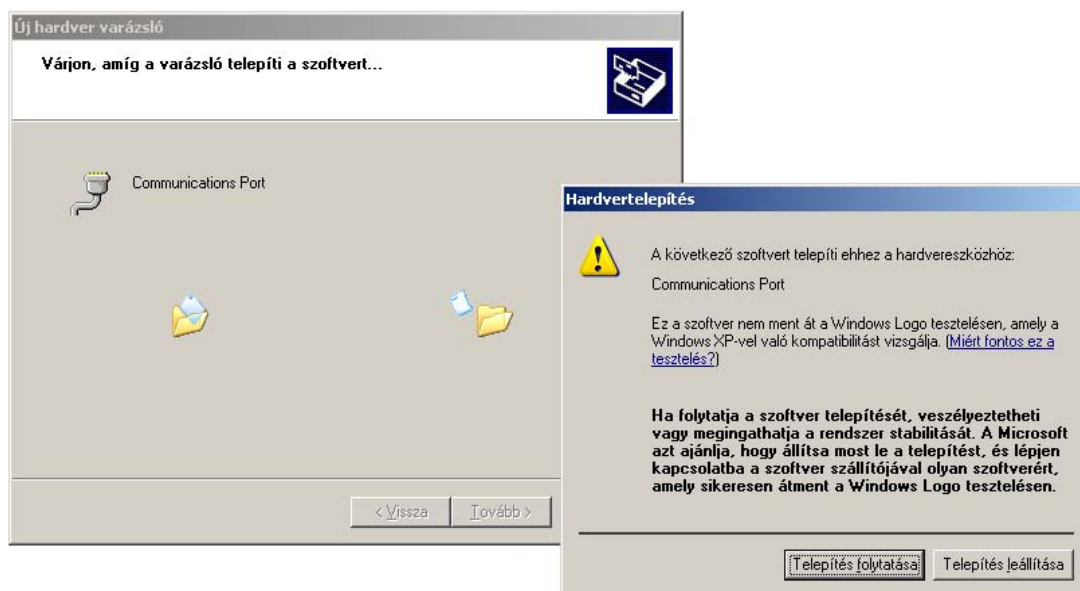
Új hardver varázsló

Várjon, amíg a varázsló telepíti a szoftvert...

Communications Port

< Vissza

Tovább >

Hardvertelepítés

A következő szoftvert telepíti ehhez a hardvereszközhöz:

Communications Port

Ez a szoftver nem ment át a Windows Logo tesztelésen, amely a Windows XP-vel való kompatibilitást vizsgálja. (Miért fontos ez a tesztelés?)

Ha folytatja a szoftver telepítését, veszélyeztetheti vagy megingathatja a rendszer stabilitását. A Microsoft azt ajánlja, hogy állítsa most le a telepítést, és lépjen kapcsolatba a szoftver szállítójával olyan szoftverért, amely sikeresen átment a Windows Logo tesztelésen.

Telepítés folytatása

Telepítés leállítása